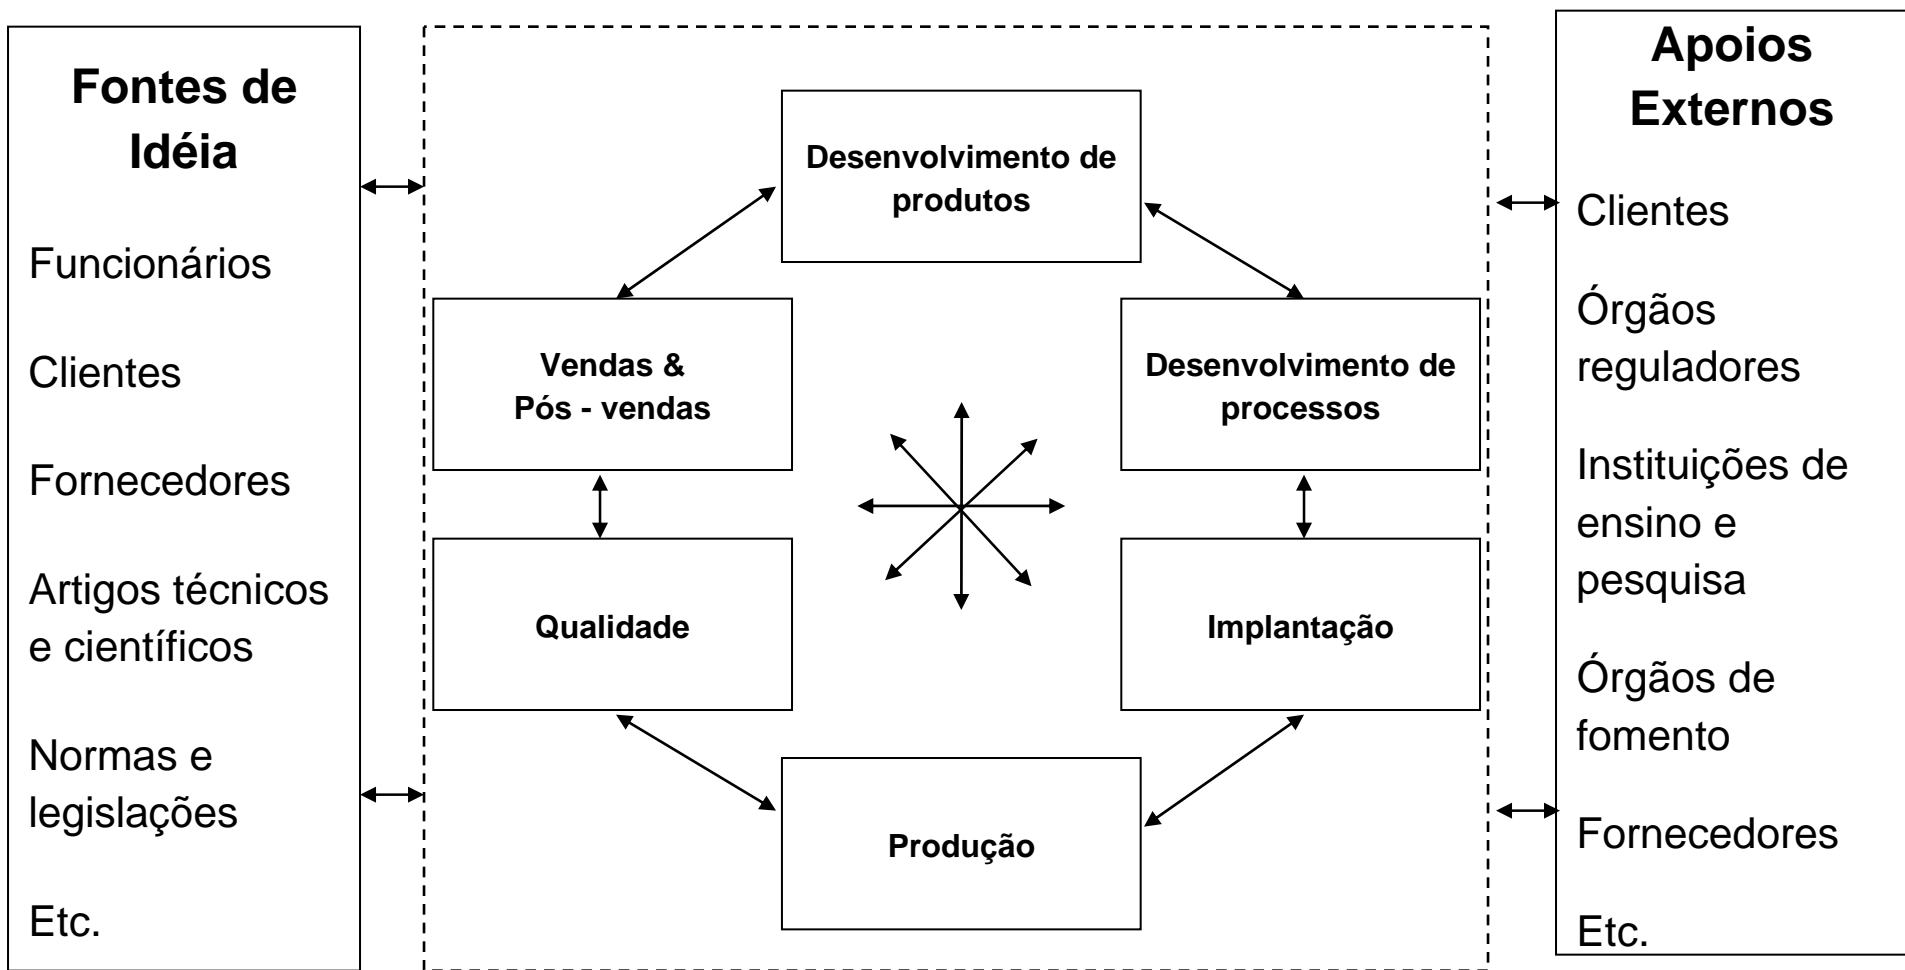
Fontes de Idéia

Funcionários

Clientes

Fornecedores

Artigos técnicos e científicos

Normas e legislações

Etc.

Desenvolvimento de produtos

Vendas & Pós - vendas

Desenvolvimento de processos

Qualidade

Implantação

Produção

Apoios Externos

Clientes

Órgãos reguladores

Instituições de ensino e pesquisa

Órgãos de fomento

Fornecedores

Etc.